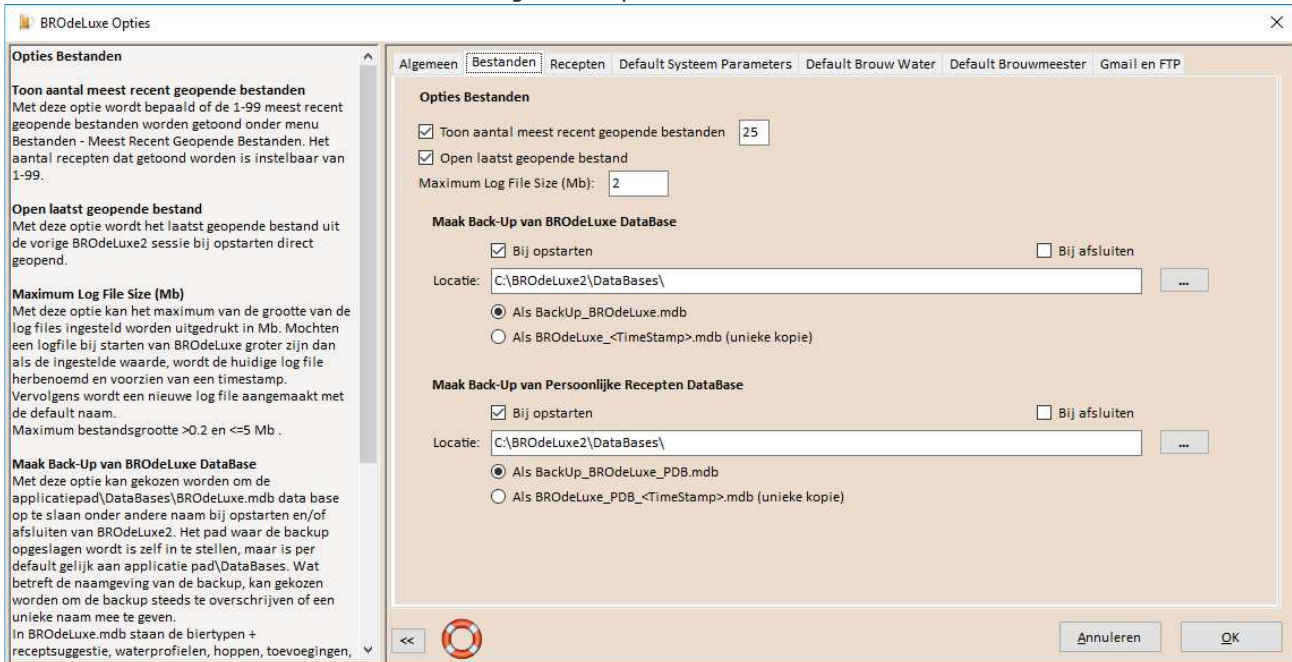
BROdeLuxe Opties

×

Opties Bestanden

Toon aantal meest recent geopende bestanden
Met deze optie wordt bepaald of de 1-99 meest recent geopende bestanden worden getoond onder menu Bestanden - Meest Recent Geopende Bestanden. Het aantal recepten dat getoond worden is instelbaar van 1-99.

Open laatst geopende bestand
Met deze optie wordt het laatst geopende bestand uit de vorige BROdeLuxe2 sessie bij opstarten direct geopend.

Maximum Log File Size (Mb)
Met deze optie kan het maximum van de grootte van de log files ingesteld worden uitgedrukt in Mb. Mochten een logfile bij starten van BROdeLuxe groter zijn dan als de ingestelde waarde, wordt de huidige log file herbenoemd en voorzien van een timestamp. Vervolgens wordt een nieuwe log file aangemaakt met de default naam.
Maximum bestandsgrootte >0.2 en <=5 Mb .

Maak Back-Up van BROdeLuxe DataBase
Met deze optie kan gekozen worden om de applicatiepad\DataBases\BROdeLuxe.mdb data base op te slaan onder andere naam bij opstarten en/of afsluiten van BROdeLuxe2. Het pad waar de backup opgeslagen wordt is zelf in te stellen, maar is per default gelijk aan applicatie pad\DataBases. Wat betreft de naamgeving van de backup, kan gekozen worden om de backup steeds te overschrijven of een unieke naam mee te geven.
In BROdeLuxe.mdb staan de biertypen + receptsuggestie, waterprofielen, hoppen, toevoegingen,

Algemeen | Bestanden | Recepten | Default Systeem Parameters | Default Brouw Water | Default Brouwmeester | Gmail en FTP

Opties Bestanden

Toon aantal meest recent geopende bestanden 25

Open laatst geopende bestand

Maximum Log File Size (Mb): 2

Maak Back-Up van BROdeLuxe DataBase

Bij opstarten

Bij afsluiten

Locatie: C:\BROdeLuxe2\DataBases\ ...

Als BackUp_BROdeLuxe.mdb

Als BROdeLuxe_<TimeStamp>.mdb (unieke kopie)

Maak Back-Up van Persoonlijke Recepten DataBase

Bij opstarten

Bij afsluiten

Locatie: C:\BROdeLuxe2\DataBases\ ...

Als BackUp_BROdeLuxe_PDB.mdb

Als BROdeLuxe_PDB_<TimeStamp>.mdb (unieke kopie)

<<

Annuleren

OK